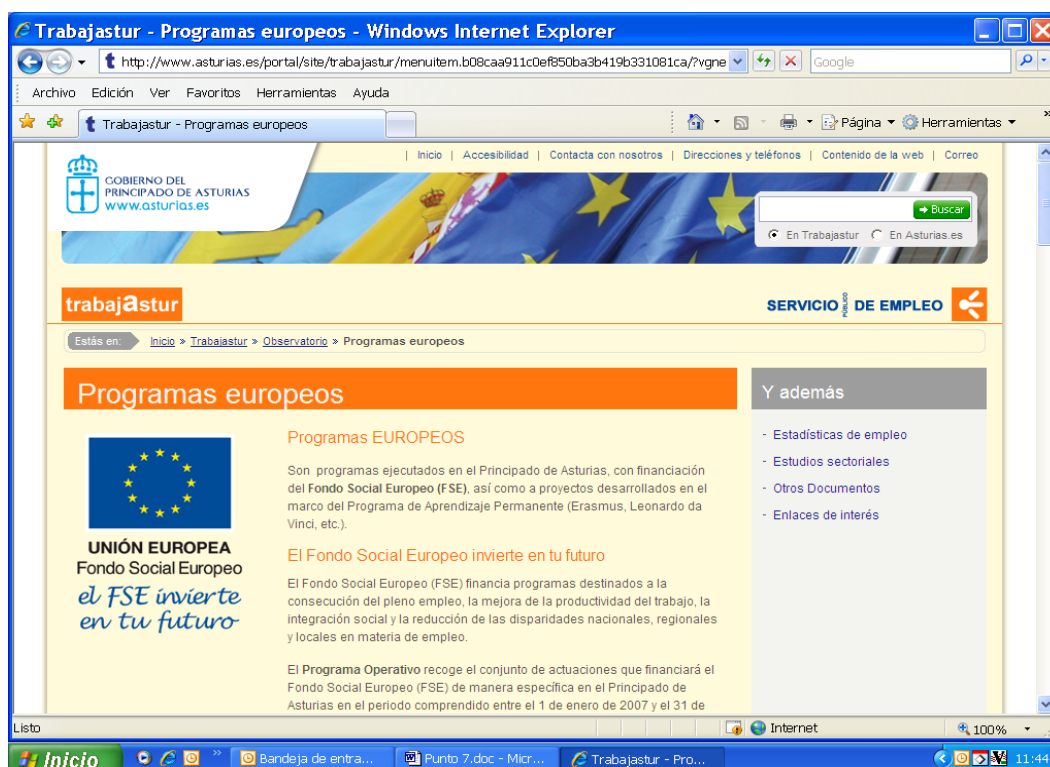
Trabajastur - Programas europeos - Windows Internet Explorer

http://www.asturias.es/portal/site/trabajastur/menuitem.b08caa911c0ef850ba3b419b331081ca/?vgne

Google

Archivo Edición Ver Favoritos Herramientas Ayuda

Trabajastur - Programas europeos

Página Herramientas

| Inicio | Accesibilidad | Contacta con nosotros | Direcciones y teléfonos | Contenido de la web | Correo

GOBIERNO DEL PRINCIPADO DE ASTURIAS www.asturias.es

Buscar

En Trabajastur En Asturias.es

trabajastur

SERVICIO PÚBLICO DE EMPLEO

Estás en: Inicio » Trabajastur » Observatorio » Programas europeos

Programas europeos

UNIÓN EUROPEA
Fondo Social Europeo
el FSE invierte en tu futuro

Programas EUROPEOS

Son programas ejecutados en el Principado de Asturias, con financiación del Fondo Social Europeo (FSE), así como a proyectos desarrollados en el marco del Programa de Aprendizaje Permanente (Erasmus, Leonardo da Vinci, etc.).

El Fondo Social Europeo invierte en tu futuro

El Fondo Social Europeo (FSE) financia programas destinados a la consecución del pleno empleo, la mejora de la productividad del trabajo, la integración social y la reducción de las disparidades nacionales, regionales y locales en materia de empleo.

El Programa Operativo recoge el conjunto de actuaciones que financiará el Fondo Social Europeo (FSE) de manera específica en el Principado de Asturias en el periodo comprendido entre el 1 de enero de 2007 y el 31 de

Y además

- Estadísticas de empleo
- Estudios sectoriales
- Otros Documentos
- Enlaces de interés

Listo

Internet

100%

Inicio

Bandeja de entra...

Punto 7.doc - Micr...

Trabajastur - Pro...

11:44